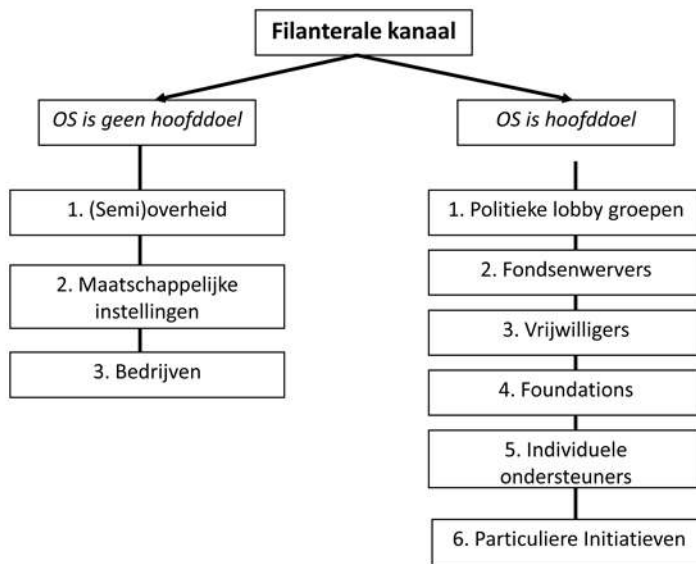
Filanterale kanaal

OS is geen hoofddoel

1. (Semi)overheid

2. Maatschappelijke instellingen

3. Bedrijven

OS is hoofddoel

1. Politieke lobby groepen

2. Fondsenwervers

3. Vrijwilligers

4. Foundations

5. Individuele ondersteuners

6. Particuliere Initiatieven